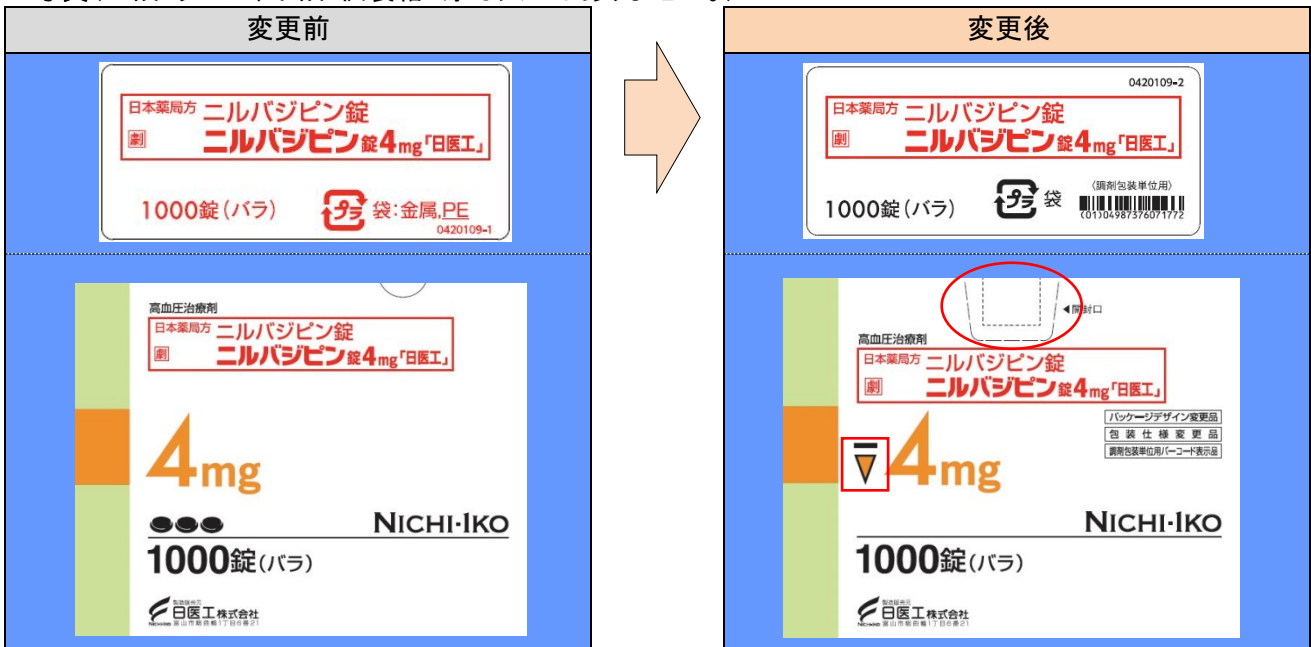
変更前

日本薬局方 ニルバジピン錠
劇 ニルバジピン錠4mg「日医工」
1000錠（バラ） プラ 袋：金属,PE
0420109-1

高血圧治療剤
日本薬局方 ニルバジピン錠
劇 ニルバジピン錠4mg「日医工」
4mg
NICHI-IKO
1000錠（バラ）
製造販売元 日医工株式会社 富山市総曲輪1丁目6番21

変更後

0420109-2
日本薬局方 ニルバジピン錠
劇 ニルバジピン錠4mg「日医工」
1000錠（バラ） プラ 袋 〈調剤包装単位用〉
(01)04987376071772

◀開封口
高血圧治療剤
日本薬局方 ニルバジピン錠
劇 ニルバジピン錠4mg「日医工」
パッケージデザイン変更品
包装仕様変更品
調剤包装単位用バーコード表示品
4mg
NICHI-IKO
1000錠（バラ）
製造販売元 日医工株式会社 富山市総曲輪1丁目6番21